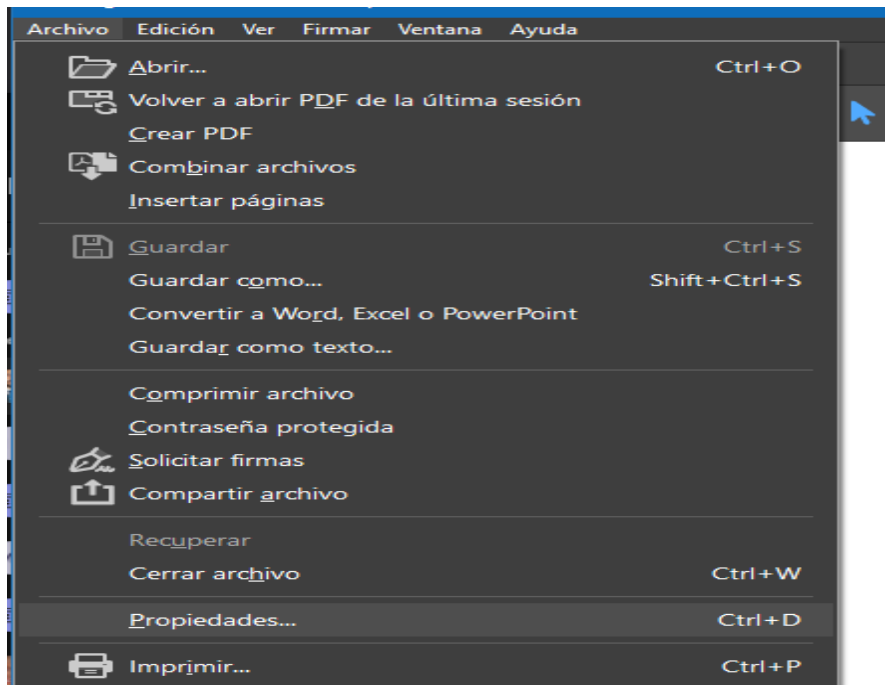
Archivo Edición Ver Firmar Ventana Ayuda

Abrir... Ctrl+O
Volver a abrir PDF de la última sesión
Crear PDF
Combinar archivos
Insertar páginas

Guardar Ctrl+S
Guardar como... Shift+Ctrl+S
Convertir a Word, Excel o PowerPoint
Guardar como texto...

Comprimir archivo
Contraseña protegida
Solicitar firmas
Compartir archivo

Recuperar
Cerrar archivo Ctrl+W

Propiedades... Ctrl+D

Imprimir... Ctrl+P